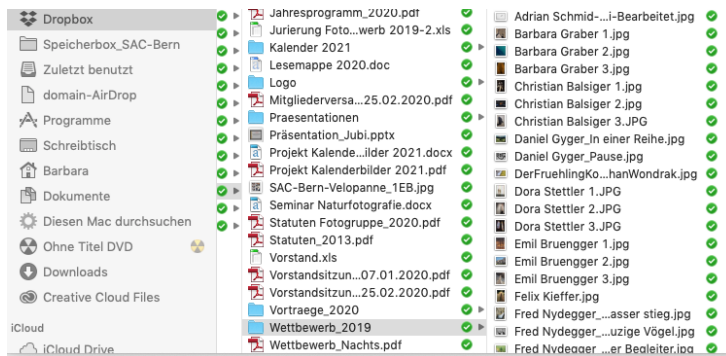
Dropbox
Speicherbox_SAC-Bern
Zuletzt benutzt
domain-AirDrop
Programme
Schreibtisch
Barbara
Dokumente
Diesen Mac durchsuchen
Ohne Titel DVD
Downloads
Creative Cloud Files
iCloud
iCloud Drive

Jahresprogramm_2020.pdf
Jurierung Foto...werb 2019-2.xls
Kalender 2021
Lesemappe 2020.doc
Logo
Mitgliederversa...25.02.2020.pdf
Praesentationen
Präsentation_Jubi.pptx
Projekt Kalende...ilder 2021.docx
Projekt Kalenderbilder 2021.pdf
SAC-Bern-Velopanne_1EB.jpg
Seminar Naturfotografie.docx
Statuten Fotogruppe_2020.pdf
Statuten_2013.pdf
Vorstand.xls
Vorstandsitzun...07.01.2020.pdf
Vorstandsitzun...25.02.2020.pdf
Vortraege_2020
Wettbewerb_2019
Wettbewerb_Nachts.pdf

Adrian Schmid-...i-Bearbeitet.jpg
Barbara Graber 1.jpg
Barbara Graber 2.jpg
Barbara Graber 3.jpg
Christian Balsiger 1.jpg
Christian Balsiger 2.jpg
Christian Balsiger 3.JPG
Daniel Gyger_In einer Reihe.jpg
Daniel Gyger_Pause.jpg
DerFruehlingKo...hanWondrak.jpg
Dora Stettler 1.JPG
Dora Stettler 2.JPG
Dora Stettler 3.JPG
Emil Bruengger 1.jpg
Emil Bruengger 2.jpg
Emil Bruengger 3.jpg
Felix Kieffer.jpg
Fred Nydegger_...asser stieg.jpg
Fred Nydegger_...uzige Vögel.jpg
Fred Nydegger_...er Begleiter.jpg